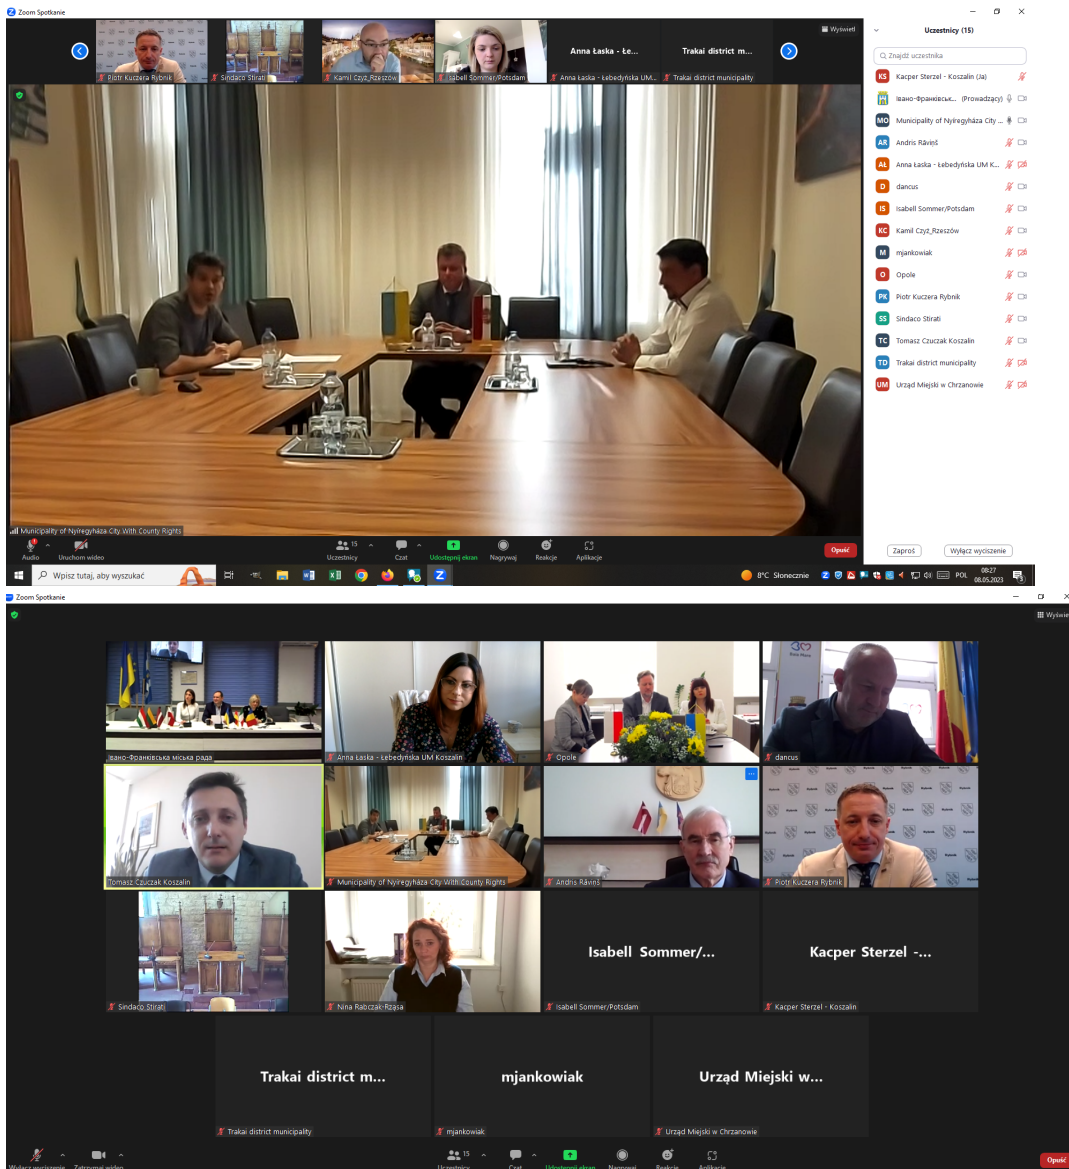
Zoom Spotkanie

Wyświetl

Piotr Kuczera Rybnik
Sindaco Stirati
Kamil Czyż_Rzeszów
Isabell Sommer/Potsdam
Anna Łaska - Łe...
Anna Łaska - Łebedyńska UM...
Trakai district m...
Trakai district municipality

Municipality of Nyíregyháza City With County Rights

Audio
Uruchom wideo
15
Uczestnicy
Czat
Udostępnij ekran
Nagrywaj
Reakcje
Aplikacje
Opuść

Uczestnicy (15)
Znajdź uczestnika
Kacper Sterzel - Koszalin (Ja)
Івано-Франківськ... (Prowadzący)
Municipality of Nyíregyháza City ...
Andris Rāviņš
Anna Łaska - Łebedyńska UM K...
dancus
Isabell Sommer/Potsdam
Kamil Czyż_Rzeszów
mjankowiak
Opole
Piotr Kuczera Rybnik
Sindaco Stirati
Tomasz Czuczak Koszalin
Trakai district municipality
Urząd Miejski w Chrzanowie

Zaproś
Wyłącz wyciszenie

Wpisz tutaj, aby wyszukać
8°C Słonecznie
POL
08:27
08.05.2023

Zoom Spotkanie
Wyświe

Івано-Франківська міська рада
Anna Łaska - Łebedyńska UM Koszalin
Opole
dancus
Tomasz Czuczak Koszalin
Municipality of Nyíregyháza City With County Rights
Andris Rāviņš
Piotr Kuczera Rybnik
Sindaco Stirati
Nina Rabczak-Rząsa
Isabell Sommer/...
Isabell Sommer/Potsdam
Kacper Sterzel -...
Kacper Sterzel - Koszalin
Trakai district m...
Trakai district municipality
mjankowiak
mjankowiak
Urząd Miejski w...
Urząd Miejski w Chrzanowie

Wyłącz wyciszenie
Zatrzymaj wideo
15
Uczestnicy
Czat
Udostępnij ekran
Nagrywaj
Reakcje
Aplikacje
Opuść